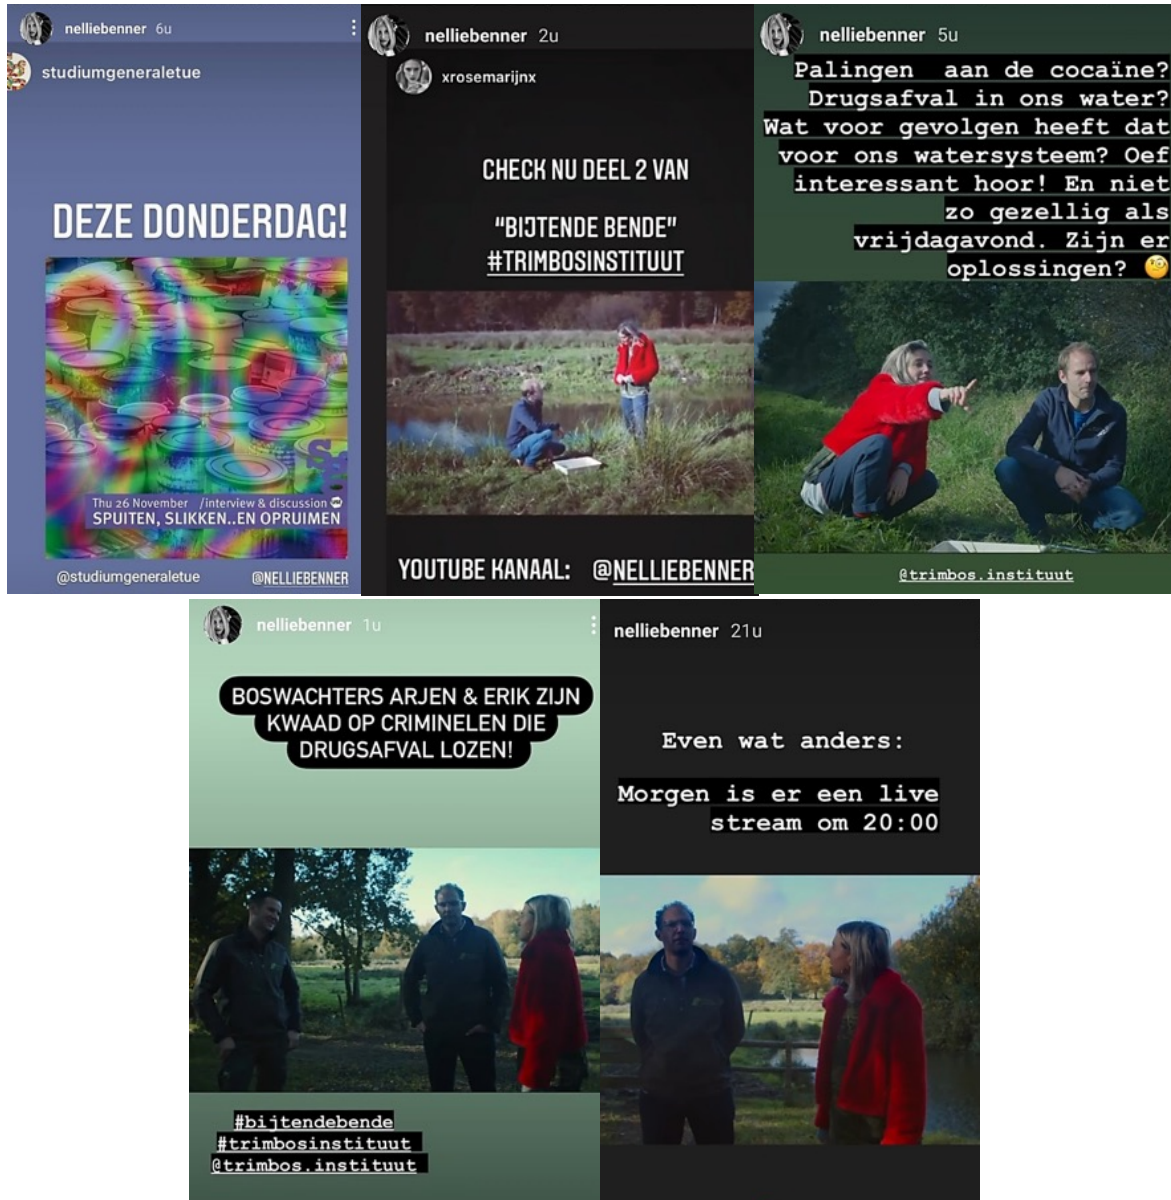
nelliebenner 6u

studiumgeneraletue

DEZE DONDERDAG!

Thu 26 November /interview & discussion
SPUITEN, SLIKKEN..EN OPRUIMEN

@studiumgeneraletue @NELLIEBENNER

nelliebenner 2u

xrosemarijnx

CHECK NU DEEL 2 VAN

"BIJTENDE BENDE"
#TRIMBOSINSTITUUT

YOUTUBE KANAAL: @NELLIEBENNER

nelliebenner 5u

Palingen aan de cocaïne? Drugsafval in ons water? Wat voor gevolgen heeft dat voor ons watersysteem? Oef interessant hoor! En niet zo gezellig als vrijdagavond. Zijn er oplossingen? 🧐

@trimbos.instituut

nelliebenner 1u

BOSWACHTERS ARJEN & ERIK ZIJN KWAAD OP CRIMINELEN DIE DRUGSAFVAL LOZEN!

#bijtendebende
#trimbosinstituut
@trimbos.instituut

nelliebenner 21u

Even wat anders:

Morgen is er een live stream om 20:00